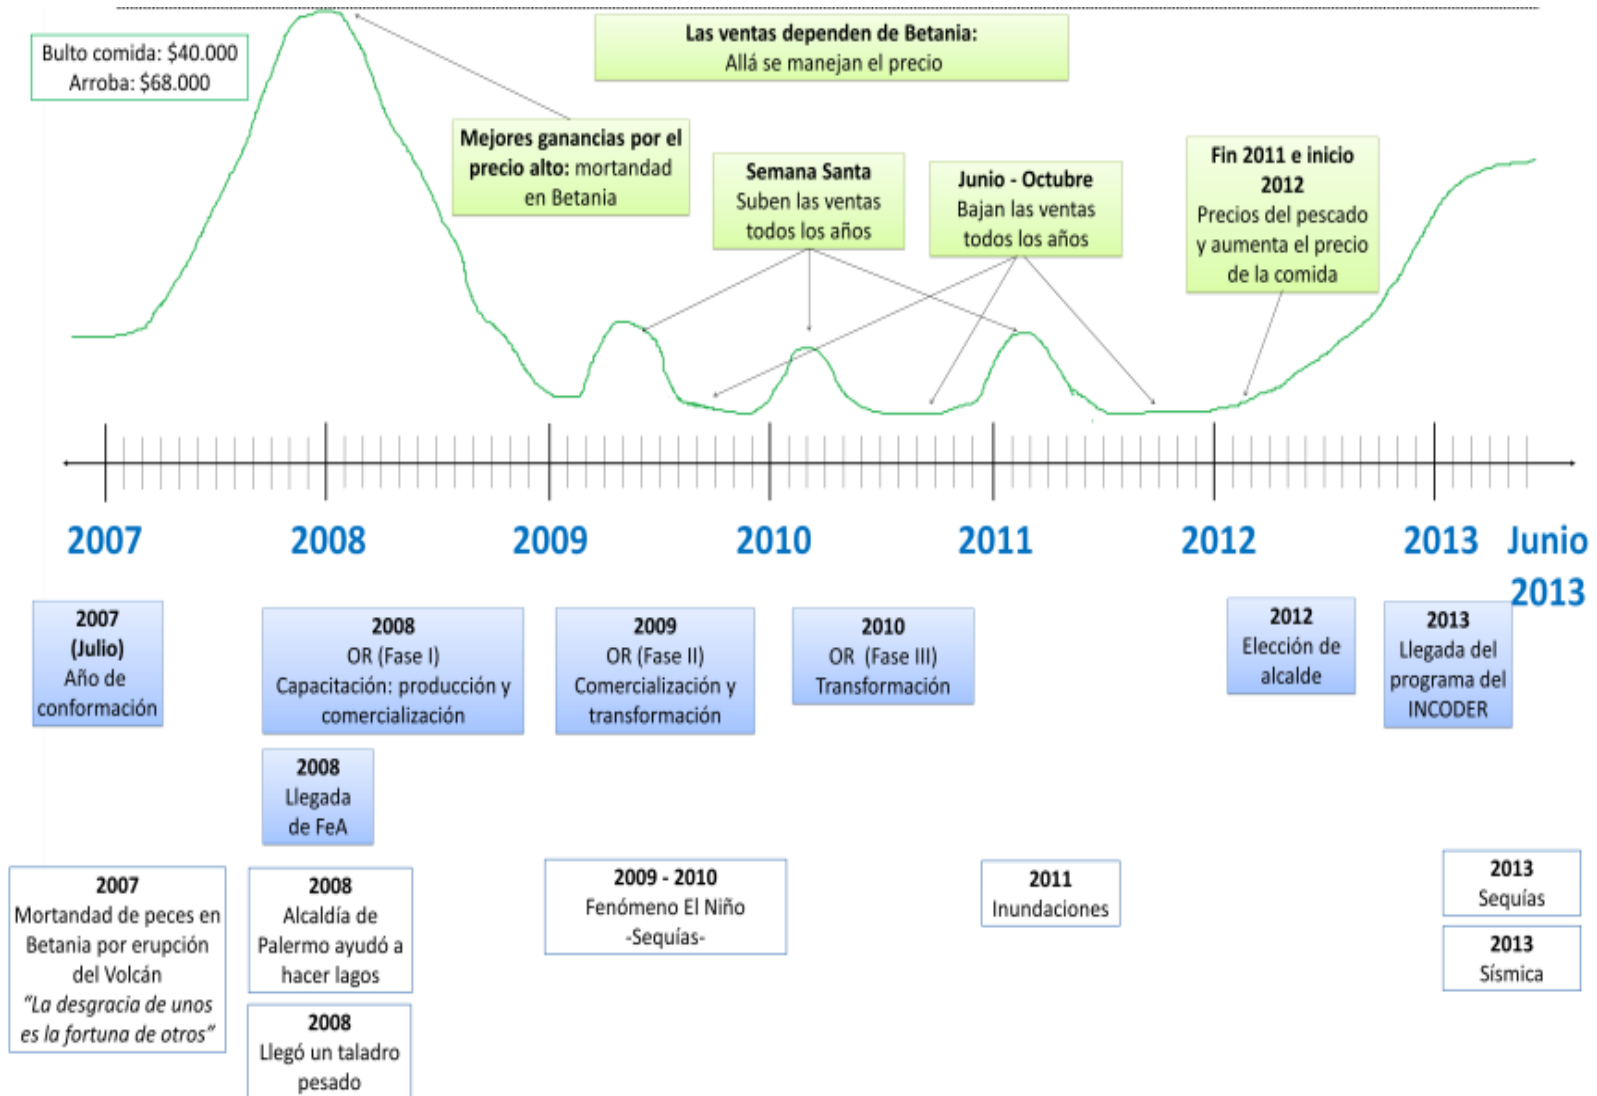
Bulto comida: $40.000
Arroba: $68.000

Las ventas dependen de Betania:
Allá se manejan el precio

Mejores ganancias por el precio alto: mortandad en Betania

Semana Santa
Suben las ventas todos los años

Junio - Octubre
Bajan las ventas todos los años

Fin 2011 e inicio 2012
Precios del pescado y aumenta el precio de la comida

2007 2008 2009 2010 2011 2012 2013 Junio 2013

2007 (Julio)
Año de conformación

2008
OR (Fase I)
Capacitación: producción y comercialización

2009
OR (Fase II)
Comercialización y transformación

2010
OR (Fase III)
Transformación

2012
Elección de alcalde

2013
Llegada del programa del INCODER

2008
Llegada de FeA

2007
Mortandad de peces en Betania por erupción del Volcán
*"La desgracia de unos es la fortuna de otros"*

2008
Alcaldía de Palermo ayudó a hacer lagos

2008
Llegó un taladro pesado

2009 - 2010
Fenómeno El Niño
-Sequías-

2011
Inundaciones

2013
Sequías

2013
Sísmica